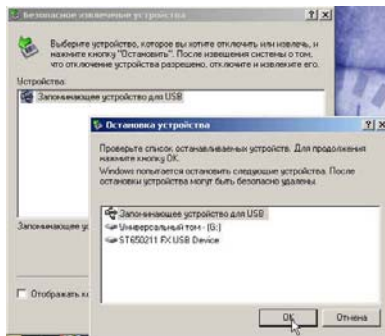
Безопасное извлечение устройства ? X

Выберите устройство, которое вы хотите отключить или извлечь, и нажмите кнопку "Остановить". После извещения системы о том, что отключение устройства разрешено, отключите и извлеките его.

Устройства:

Запоминающее устройство для USB

Запоминающее

Отображать

Остановка устройства ? X

Проверьте список останавливаемых устройств. Для продолжения нажмите кнопку ОК.

Windows попытается остановить следующие устройства. После остановки устройства могут быть безопасно удалены.

Запоминающее устройство для USB
Универсальный том - (G:)
ST650211 FX USB Device

OK Отмена